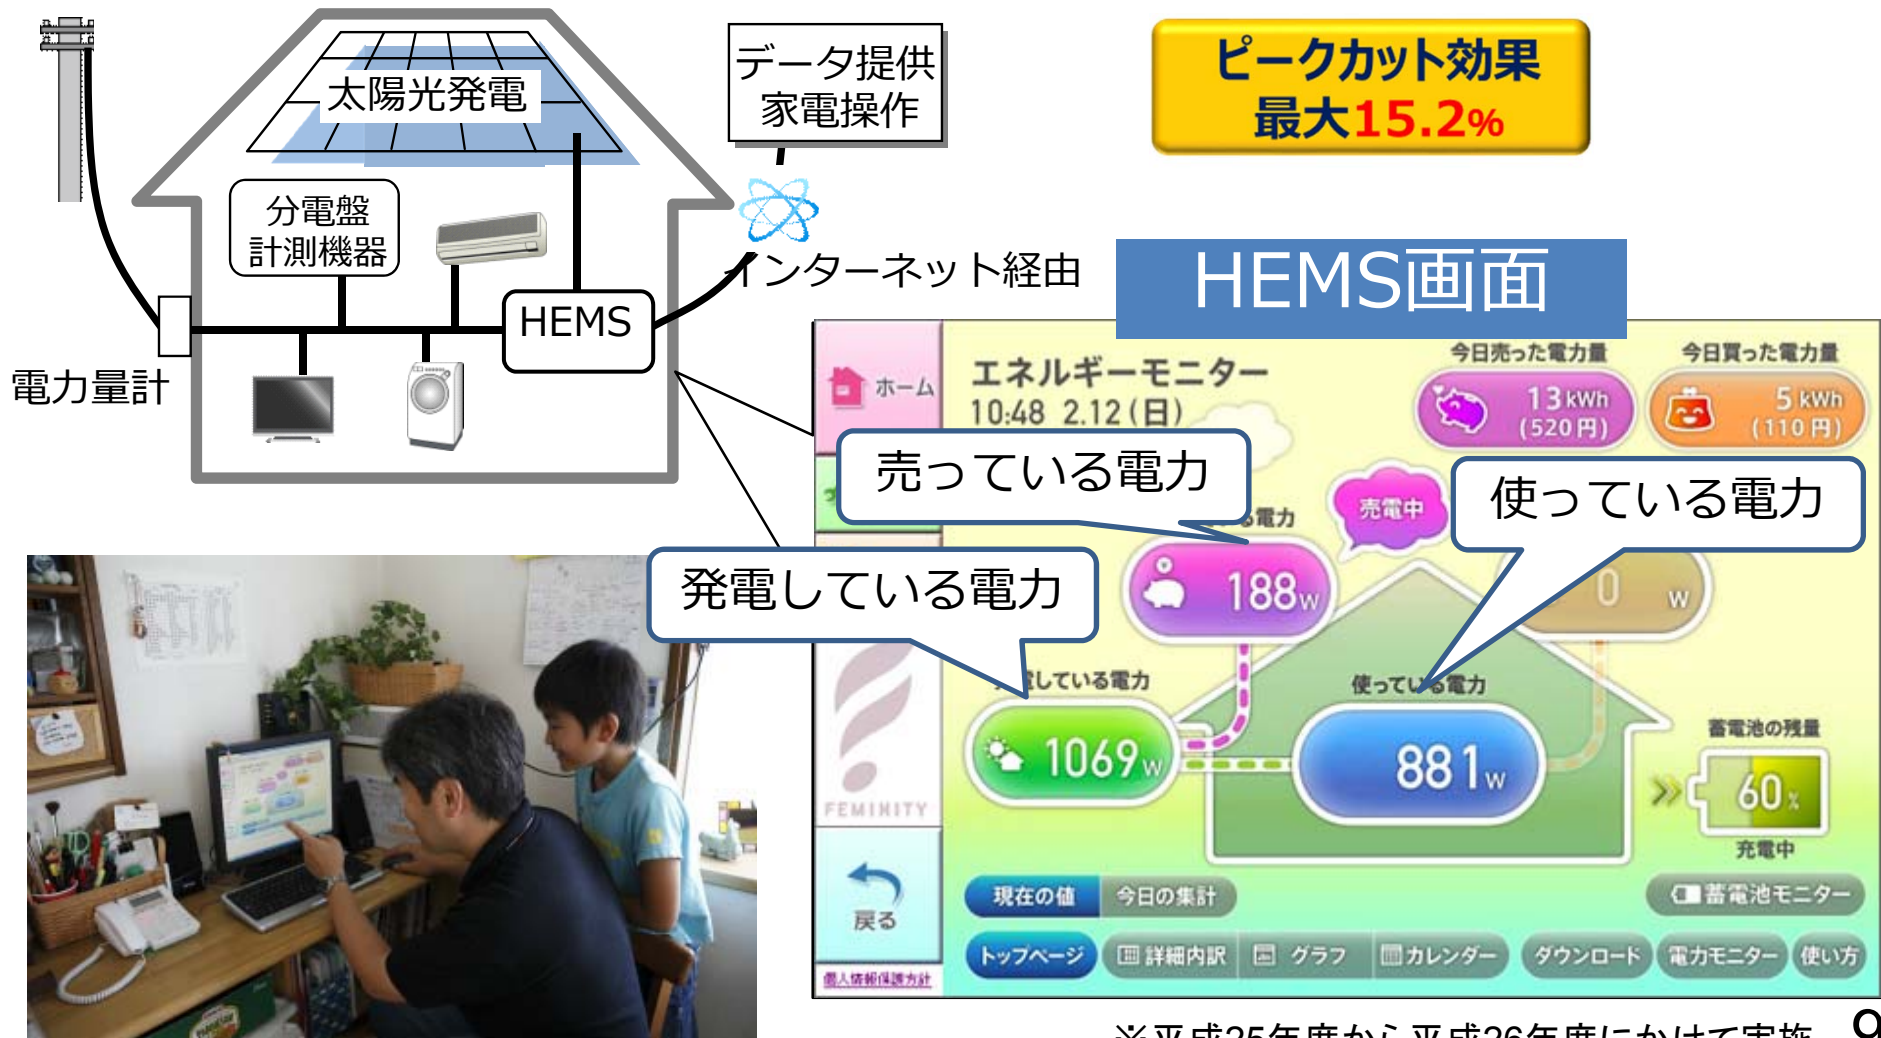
太陽光発電

データ提供
家電操作

ピークカット効果
最大15.2%

分電盤
計測機器

インターネット経由

HEMS

電力量計

HEMS画面

ホーム

エネルギーモニター
10:48 2.12(日)

今日売った電力量
13kWh
(520円)

今日買った電力量
5kWh
(110円)

売っている電力

使っている電力

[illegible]る電力

売電中

188w

0 w

発電している電力

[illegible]している電力

使っている電力

1069w

881w

蓄電池の残量

60%

充電中

FEMINITY

戻る

現在の値
今日の集計
蓄電池モニター

トップページ
詳細内訳
グラフ
カレンダー
ダウンロード
電力モニター
使い方

個人情報保護方針

※平成25年度から平成26年度にかけて実施

9